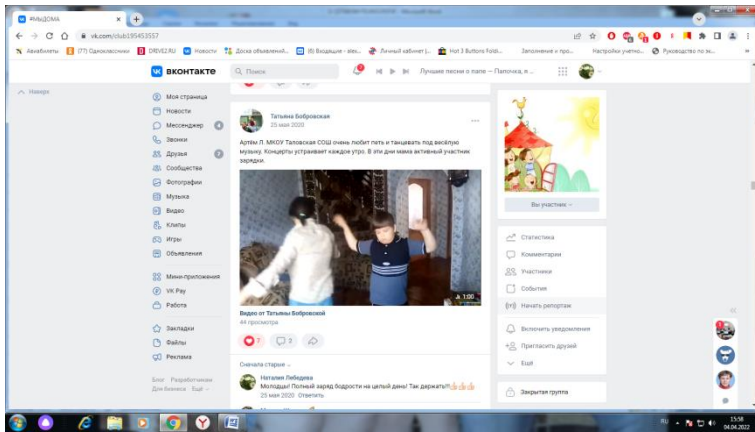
#МыДОМА
vk.com/club195453557
Авиабилеты (71) Одноклассники DRIVE2.RU Новости Доска объявлений... (6) Входящие - alex... Личный кабинет |... Hot 3 Buttons Fold... Заполнение и про... Настройки учетно... Руководство по эк...

ВКонтакте Поиск Лучшие песни о папе – Папочка, я ...

Наверх

Моя страница
Новости
Мессенджер
Звонки
Друзья
Сообщества
Фотографии
Музыка
Видео
Клипы
Игры
Объявления
Мини-приложения
VK Pay
Работа
Закладки
Файлы
Реклама

Блог Разработчикам Для бизнеса Ещё

Татьяна Бобровская
25 мая 2020

Артём Л. МКОУ Таловская СОШ очень любит петь и танцевать под весёлую музыку. Концерты устраивает каждое утро. В эти дни мама активный участник зарядки.

1:00

Видео от Татьяны Бобровской
44 просмотра

7 2

Сначала старые

Наталия Лебедева
Молодца! Полный заряд бодрости на целый день! Так держать!!!
25 мая 2020 Ответить

Вы участник

Статистика
Комментарии
Участники
События
Начать репортаж
Включить уведомления
Пригласить друзей
Ещё
Закрытая группа

RU 15:58 04.04.2022